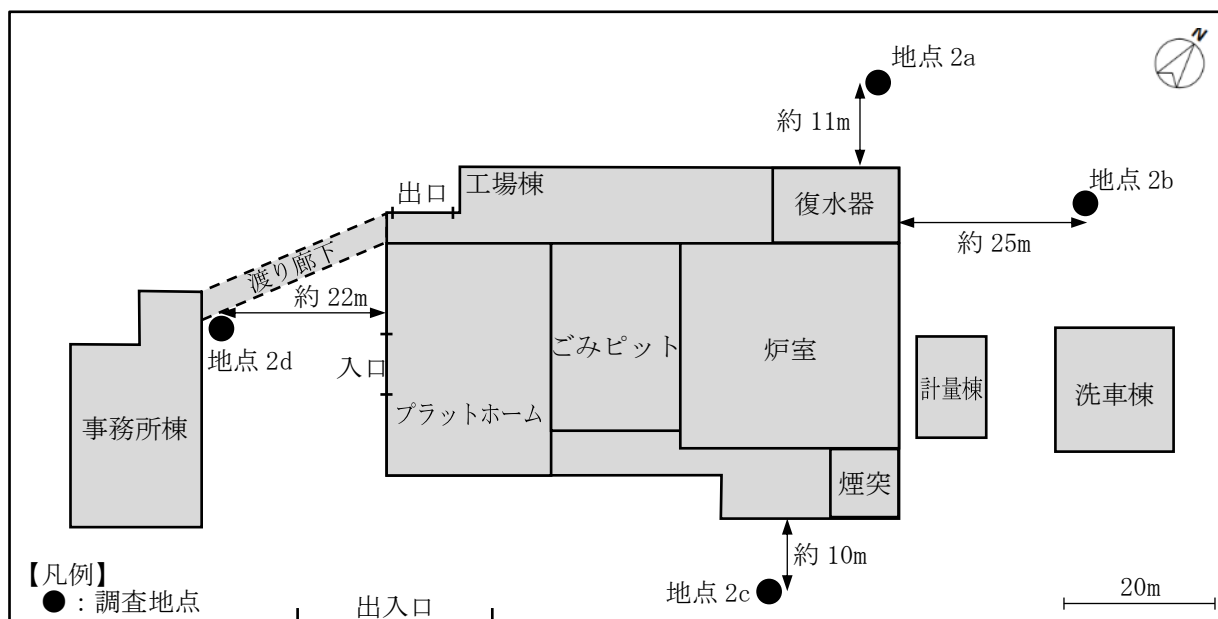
N

地点 2a

約 11m

出口

工場棟

復水器

地点 2b

約 25m

渡り廊下

約 22m

地点 2d

入口

ごみピット

炉室

計量棟

洗車棟

事務所棟

プラットホーム

煙突

約 10m

【凡例】
●：調査地点

出入口

地点 2c

20m